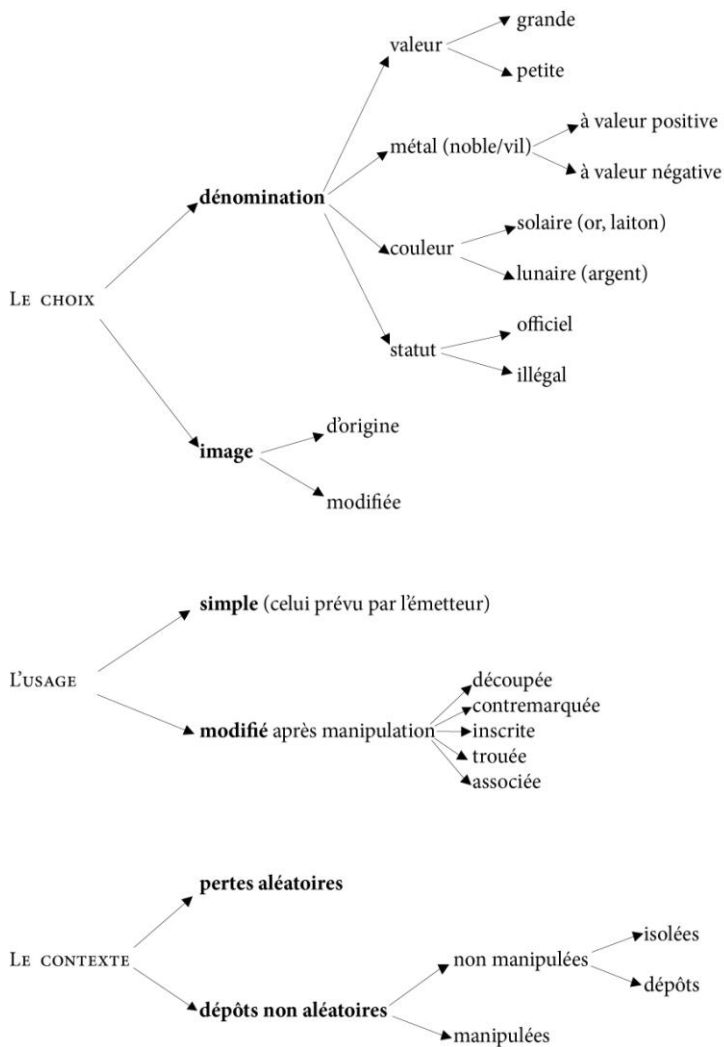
Le choix

dénomination

valeur
grande
petite

métal (noble/vil)
à valeur positive
à valeur négative

couleur
solaire (or, laiton)
lunaire (argent)

statut
officiel
illégal

image
d'origine
modifiée

L'usage

simple (celui prévu par l'émetteur)

modifié après manipulation
découpée
contremarquée
inscrite
trouée
associée

Le contexte

pertes aléatoires

dépôts non aléatoires
non manipulées
isolées
dépôts
manipulées